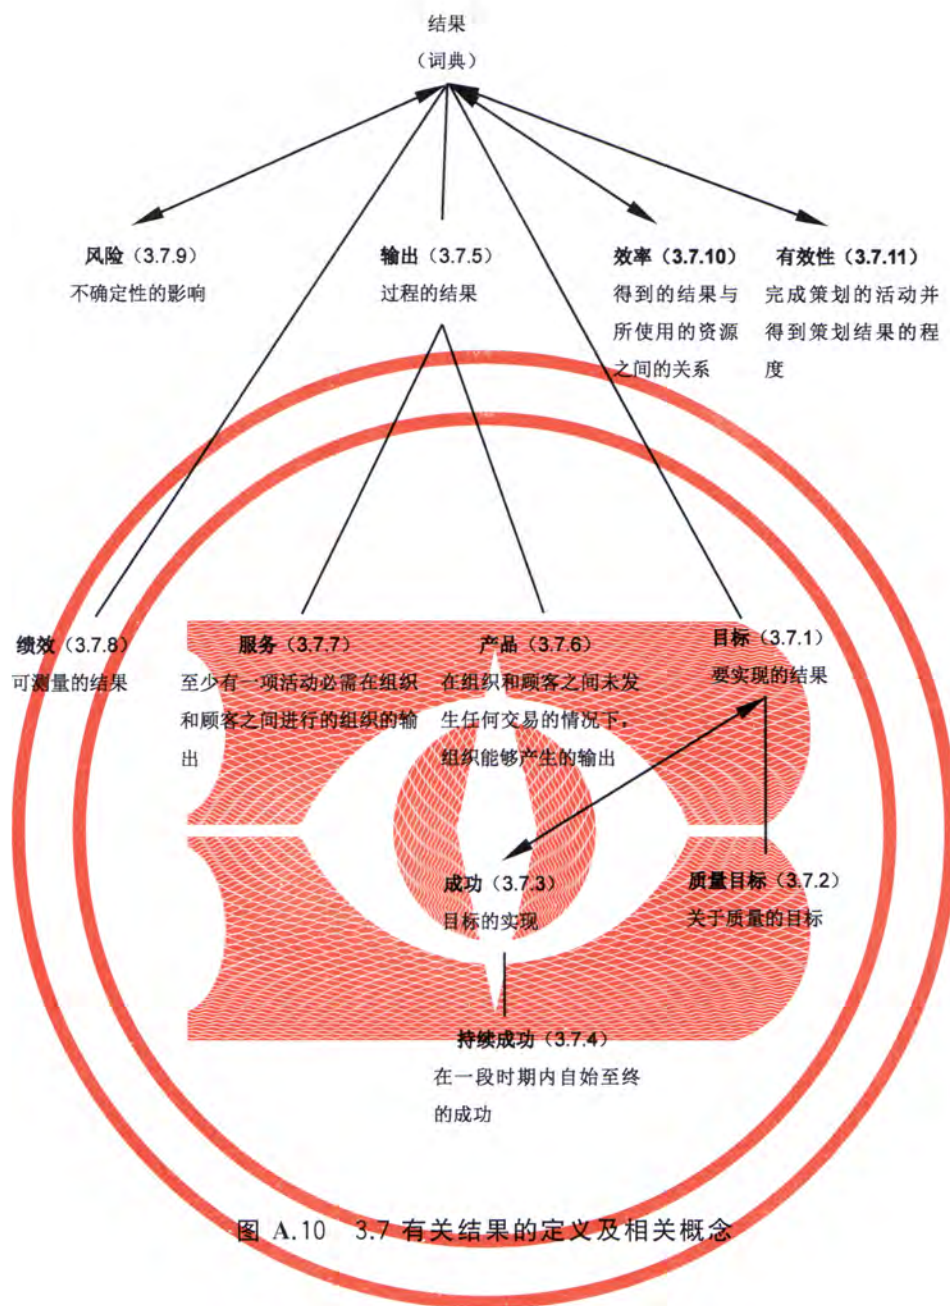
结果
（词典）

风险（3.7.9）
不确定性的影响

输出（3.7.5）
过程的结果

效率（3.7.10）
得到的结果与所使用的资源之间的关系

有效性（3.7.11）
完成策划的活动并得到策划结果的程度

绩效（3.7.8）
可测量的结果

服务（3.7.7）
至少有一项活动必需在组织和顾客之间进行的组织的输出

产品（3.7.6）
在组织和顾客之间未发生任何交易的情况下，组织能够产生的输出

目标（3.7.1）
要实现的结果

成功（3.7.3）
目标的实现

质量目标（3.7.2）
关于质量的目标

持续成功（3.7.4）
在一段时期内自始至终的成功

图 A.10 3.7 有关结果的定义及相关概念